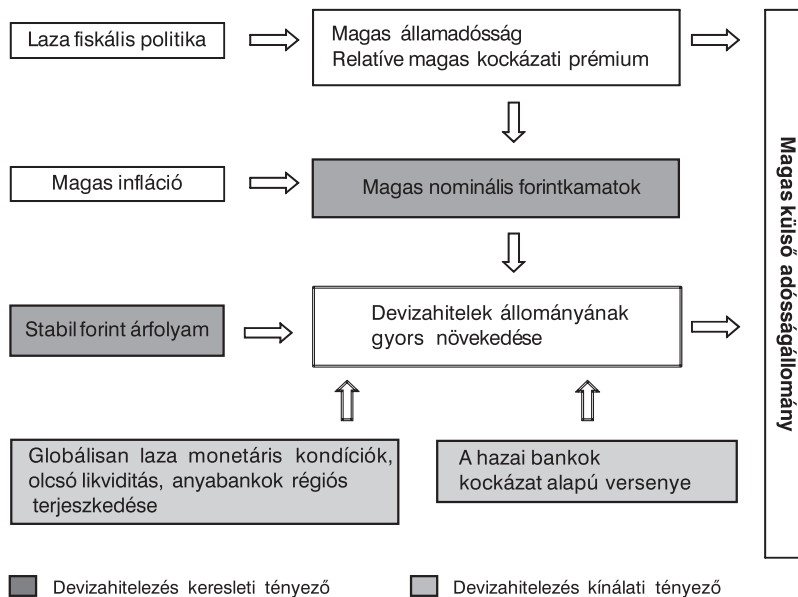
Laza fiskális politika

Magas államadósság
Relatíve magas kockázati prémium

Magas infláció

Magas nominális forintkamatok

Stabil forint árfolyam

Devizahitelek állományának gyors növekedése

Globálisan laza monetáris kondíciók, olcsó likviditás, anyabankok régiós terjeszkedése

A hazai bankok kockázat alapú versenye

Magas külső adósságállomány

Devizahitelezés keresleti tényező

Devizahitelezés kínálati tényező